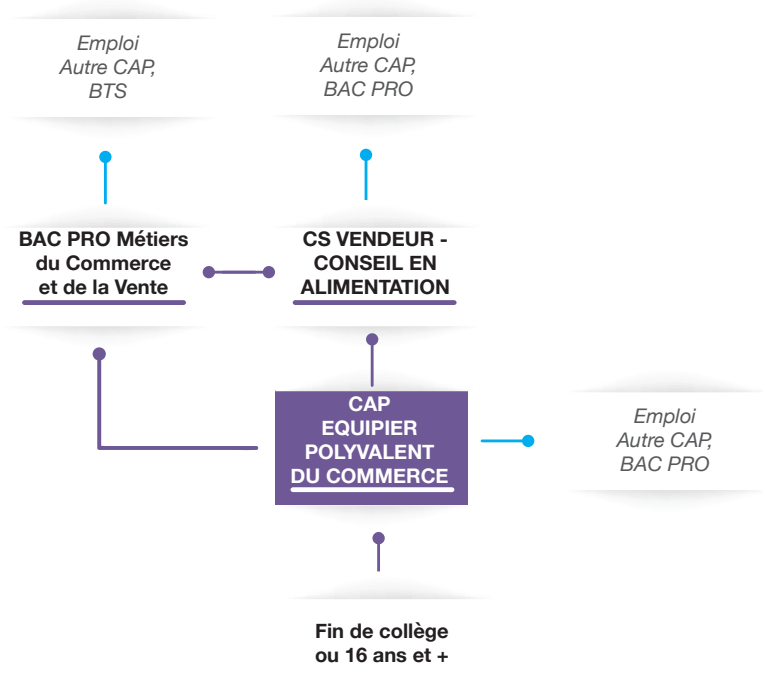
Emploi
Autre CAP,
BTS

Emploi
Autre CAP,
BAC PRO

BAC PRO Métiers du Commerce et de la Vente

CS VENDEUR - CONSEIL EN ALIMENTATION

CAP EQUIPIER POLYVALENT DU COMMERCE

Emploi
Autre CAP,
BAC PRO

Fin de collège ou 16 ans et +